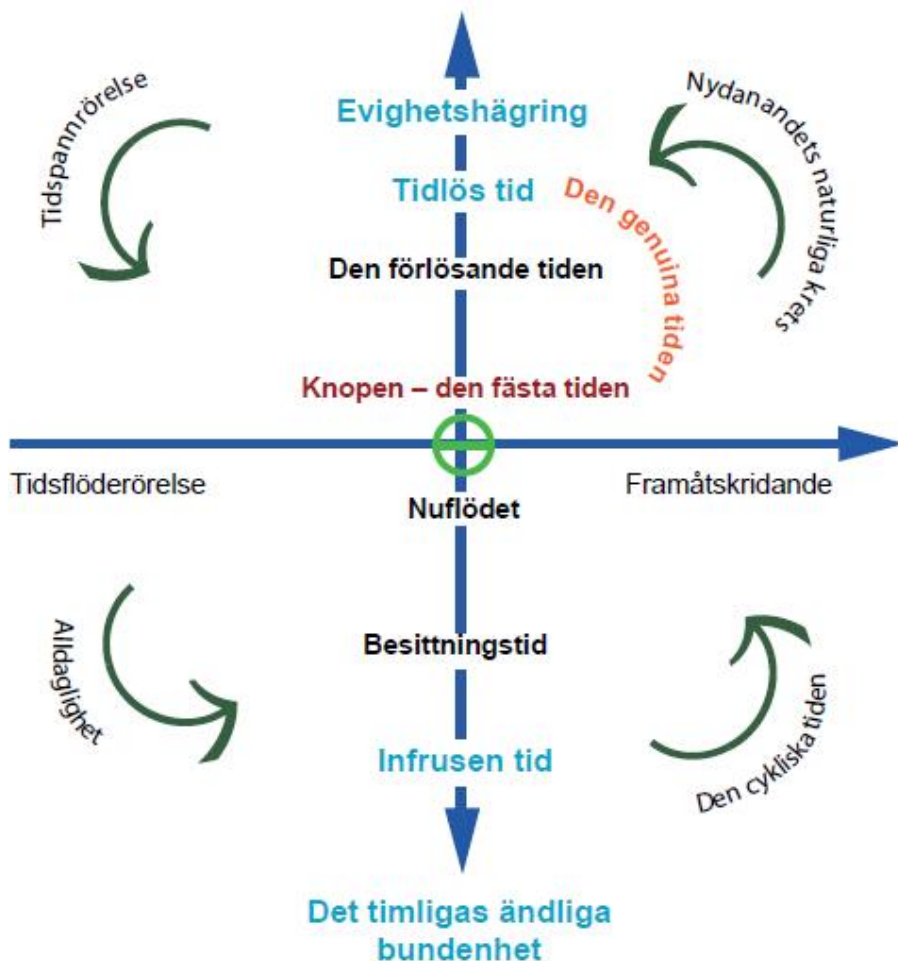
Tidspannrörelse

Evighetshägring

Nydanandets naturliga krets

Tidlös tid

Den genuina tiden

Den förlösande tiden

Knopen – den fästa tiden

Tidsflöderörelse

Framåtskridande

Nuflödet

Alldaglighet

Besittningstid

Den cykliska tiden

Infrusen tid

Det timligas ändliga bundenhet